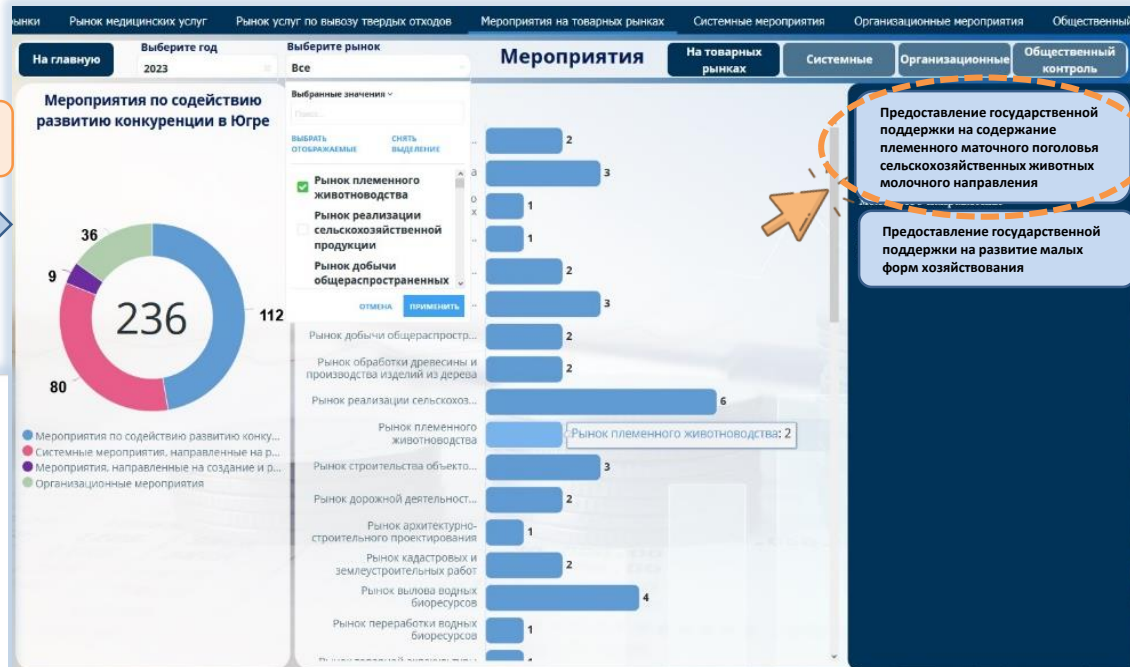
рынки Рынок медицинских услуг Рынок услуг по вывозу твердых отходов Мероприятия на товарных рынках Системные мероприятия Организационные мероприятия Общественный

На главную

Выберите год
2023

Выберите рынок
Все

Мероприятия

На товарных рынках

Системные

Организационные

Общественный контроль

Мероприятия по содействию развитию конкуренции в Югре

Выбранные значения

Поиск...

ВЫБРАТЬ ОТОБРАЖАЕМЫЕ

СНЯТЬ ВЫДЕЛЕНИЕ

Рынок племенного животноводства

Рынок реализации сельскохозяйственной продукции

Рынок добычи общераспространенных

ОТМЕНА

ПРИМЕНИТЬ

36

9

236

112

80

Мероприятия по содействию развитию конку...

Системные мероприятия, направленные на р...

Мероприятия, направленные на создание и р...

Организационные мероприятия

2

3

1

1

2

3

Рынок добычи общераспростр... 2

Рынок обработки древесины и производства изделий из дерева 2

Рынок реализации сельскохоз... 6

Рынок племенного животноводства

Рынок племенного животноводства: 2

Рынок строительства объекто... 3

Рынок дорожной деятельност... 2

Рынок архитектурно-строительного проектирования 1

Рынок кадастровых и землеустроительных работ 2

Рынок вылова водных биоресурсов 4

Рынок переработки водных биоресурсов 1

Предоставление государственной поддержки на содержание племенного маточного поголовья сельскохозяйственных животных молочного направления

Предоставление государственной поддержки на развитие малых форм хозяйствования